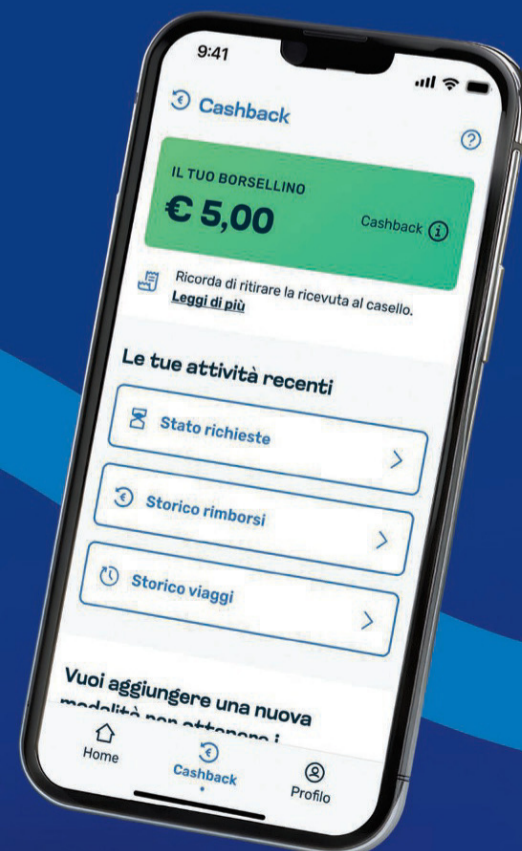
9:41

Cashback

IL TUO BORSELLINO

€ 5,00

Cashback

Ricorda di ritirare la ricevuta al casello.
Leggi di più

Le tue attività recenti

Stato richieste

Storico rimborsi

Storico viaggi

Vuoi aggiungere una nuova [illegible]

Home

Cashback

Profilo